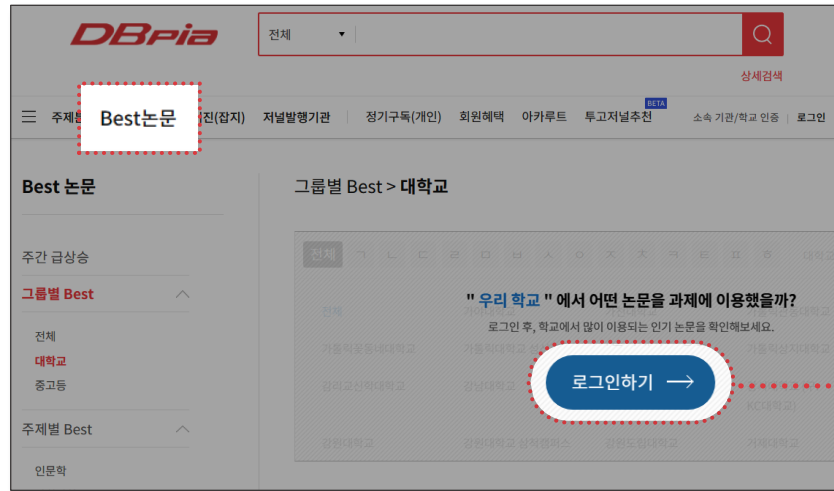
DBpia

전체

상세검색

주제별 Best논문 진(잡지) 저널발행기관 정기구독(개인) 회원혜택 아카루트 투고저널추천 BETA 소속 기관/학교 인증 | 로그인

Best 논문

주간 급상승

그룹별 Best

전체

대학교

중고등

주제별 Best

인문학

그룹별 Best > 대학교

전체 ㄱ ㄴ ㄷ ㄹ ㅁ ㅂ ㅅ ㅇ ㅈ ㅊ ㅋ ㅌ ㅍ ㅎ

" 우리 학교 " 에서 어떤 논문을 과제에 이용했을까?

로그인 후, 학교에서 많이 이용되는 인기 논문을 확인해보세요.

로그인하기 ⟶

전체

가톨릭꽃동네대학교 가톨릭대학교 가톨릭상지대학교

강원도산학대학교 강남대학교 KC대학교

강원대학교 강원대학교 삼척캠퍼스 강원도립대학교 거제대학교